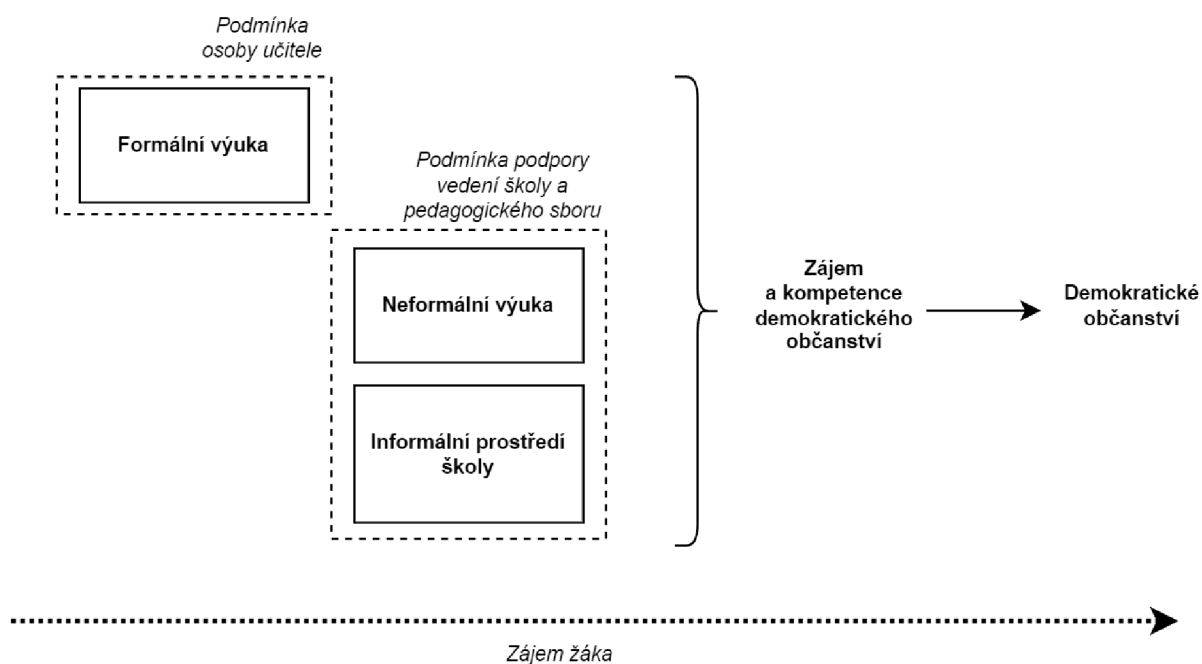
Podmínka osoby učitele

Formální výuka

Podmínka podpory vedení školy a pedagogického sboru

Neformální výuka

Informální prostředí školy

Zájem a kompetence demokratického občanství

Demokratické občanství

Zájem žáka